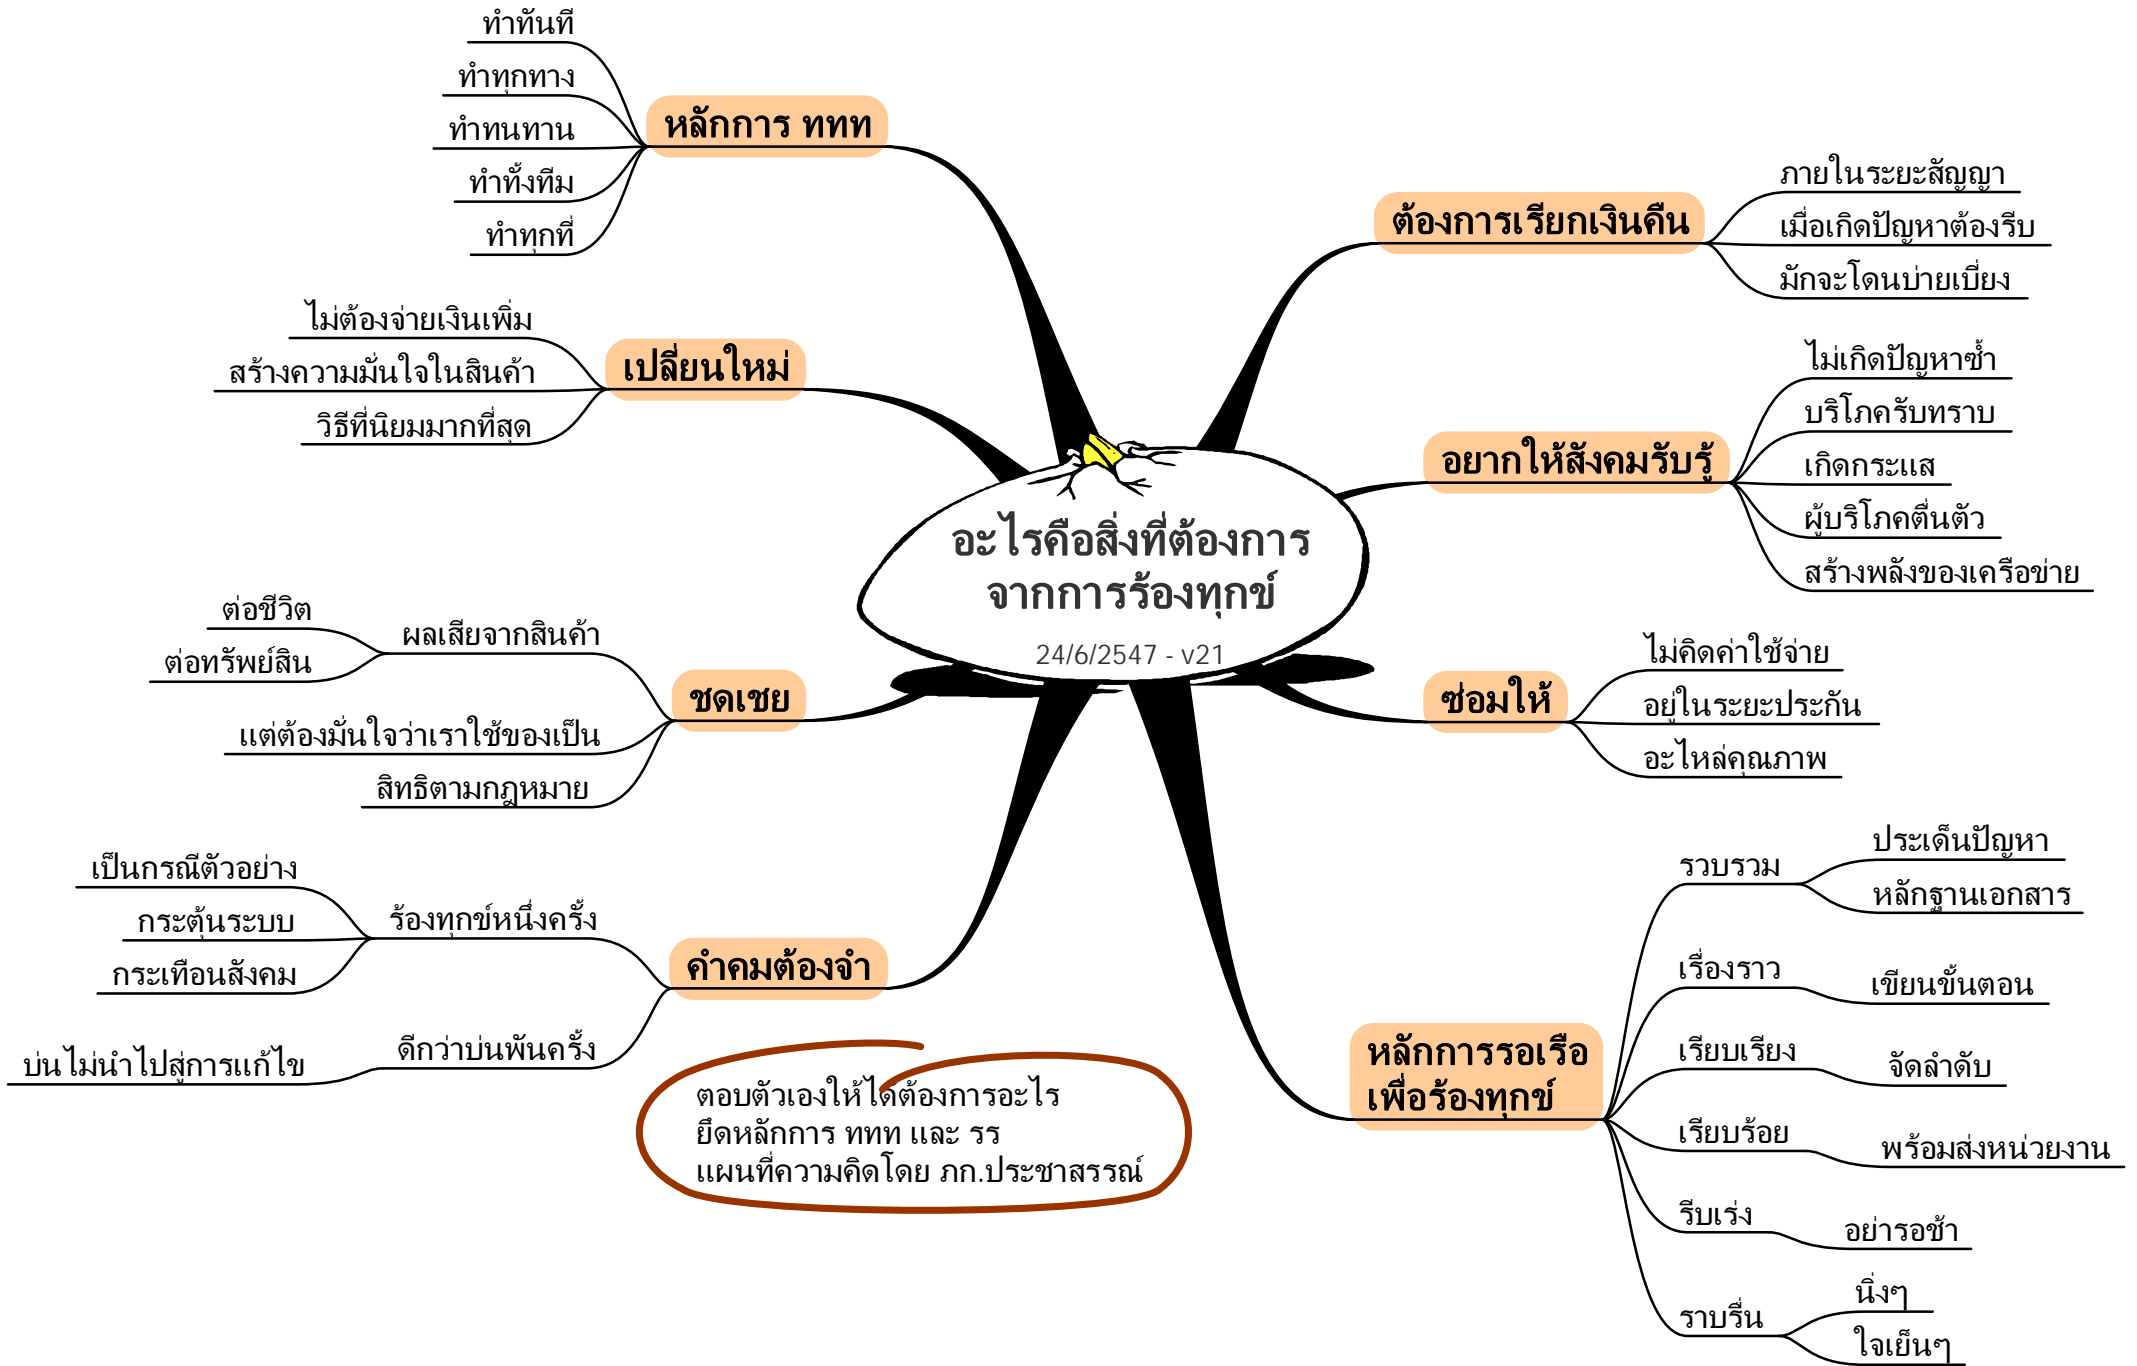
อะไรคือสิ่งที่ต้องการ
จากการร้องทุกข์

24/6/2547 - v21

หลักการ ททท
ทำทันที
ทำทุกทาง
ทำทนทาน
ทำทั้งทีม
ทำทุกที่

เปลี่ยนใหม่
ไม่ต้องจ่ายเงินเพิ่ม
สร้างความมั่นใจในสินค้า
วิธีที่นิยมมากที่สุด

ชดเชย
ผลเสียจากสินค้า
ต่อชีวิต
ต่อทรัพย์สิน
แต่ต้องมั่นใจว่าเราใช้ของเป็น
สิทธิตามกฎหมาย

คำคมต้องจำ
ร้องทุกข์หนึ่งครั้ง
เป็นกรณีตัวอย่าง
กระตุ้นระบบ
กระเทือนสังคม
ดีกว่าบ่นพันครั้ง
บ่นไม่นำไปสู่การแก้ไข

ต้องการเรียกเงินคืน
ภายในระยะสัญญา
เมื่อเกิดปัญหาต้องรีบ
มักจะโดนบ่ายเบี่ยง

อยากให้สังคมรับรู้
ไม่เกิดปัญหาซ้ำ
บริโภครับทราบ
เกิดกระแส
ผู้บริโภคตื่นตัว
สร้างพลังของเครือข่าย

ซ่อมให้
ไม่คิดค่าใช้จ่าย
อยู่ในระยะประกัน
อะไหล่คุณภาพ

หลักการรอเรือ
เพื่อร้องทุกข์
รวบรวม
ประเด็นปัญหา
หลักฐานเอกสาร
เรื่องราว
เขียนขั้นตอน
เรียบเรียง
จัดลำดับ
เรียบร้อย
พร้อมส่งหน่วยงาน
รีบเร่ง
อย่ารอช้า
ราบรื่น
นิ่งๆ
ใจเย็นๆ

ตอบตัวเองให้ได้ต้องการอะไร
ยึดหลักการ ททท และ รร
แผนที่ความคิดโดย ภก.ประชาสรรณ์